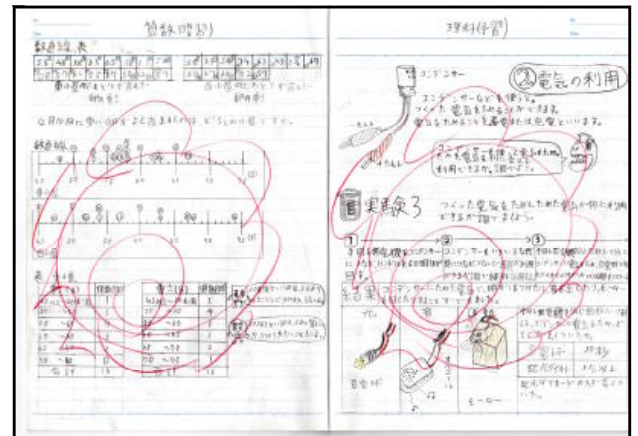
算数(復習)

数直線 表

理科(予習)

コンデンサー

②電気の利用

コンデンサーなどを使うと、つくった電気をためることができます。電気をためることを蓄電または充電といいます。

実験3

つくった電気をためたものが何に利用できるか調べてみよう。

①

②

③

結果

豆電球

モーター

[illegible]